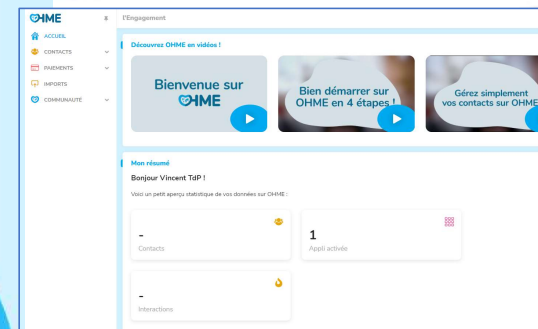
OHME
ACCUEIL
CONTACTS
PAIEMENTS
IMPORTS
COMMUNAUTÉ

L'Engagement

Découvrez OHME en vidéos !

Bienvenue sur OHME

Bien démarrer sur OHME en 4 étapes !

Gérez simplement vos contacts sur OHME

Mon résumé

Bonjour Vincent TdP !

Voici un petit aperçu statistique de vos données sur OHME :

-
Contacts

1
Appli activée

-
Interactions